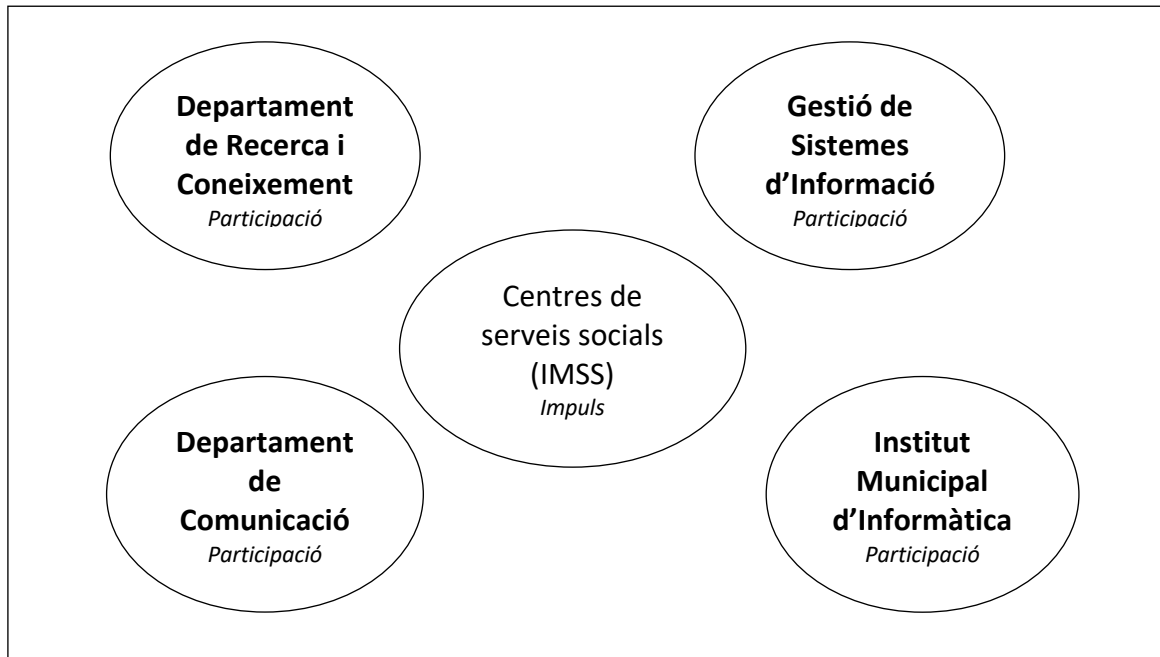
**Departament de Recerca i Coneixement**
*Participació*

**Gestió de Sistemes d'Informació**
*Participació*

Centres de serveis socials (IMSS)
*Impuls*

**Departament de Comunicació**
*Participació*

**Institut Municipal d'Informàtica**
*Participació*